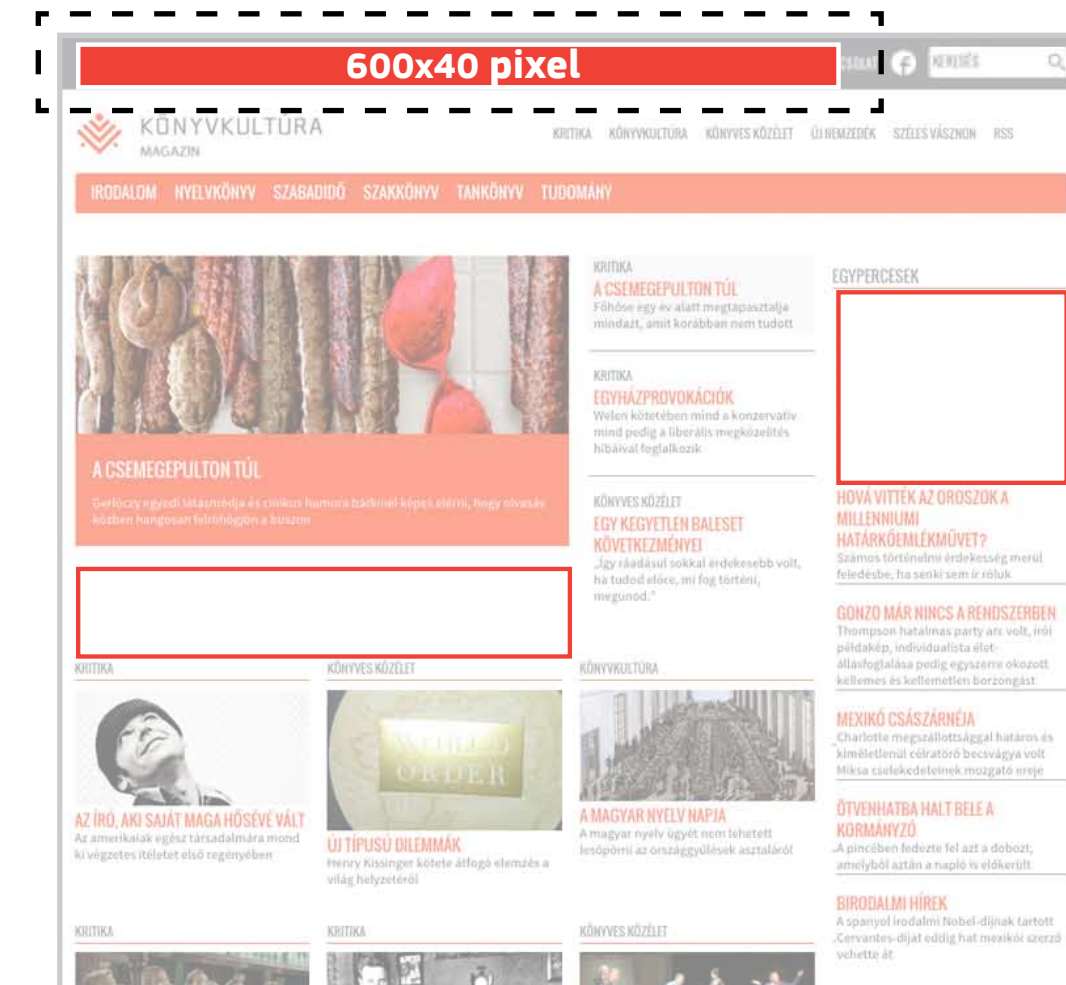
600x40 pixel

CSOLAT

KERESÉS

KÖNYVKULTÚRA MAGAZIN

KRITIKA KÖNYVKULTÚRA KÖNYVES KÖZÉLET ÚJ NEMZEDÉK SZÉLES VÁSZNON RSS

IRODALOM NYELVKÖNYV SZABADIDŐ SZAKKÖNYV TANKÖNYV TUDOMÁNY

A CSEMEGEPULTON TÚL

Gerlóczy egyedi látásmódja és cinikus humora bárkinél képes elérni, hogy olvasás közben hangosan felröhögjön a buszon

KRITIKA
A CSEMEGEPULTON TÚL
Főhőse egy év alatt megtapasztalja mindazt, amit korábban nem tudott

KRITIKA
EGYHÁZPROVOKÁCIÓK
Welen kötetében mind a konzervatív mind pedig a liberális megközelítés hibáival foglalkozik

KÖNYVES KÖZÉLET
EGY KEGYETLEN BALESET KÖVETKEZMÉNYEI
„Így ráadásul sokkal érdekesebb volt, ha tudod előre, mi fog történi, megunod."

EGYPERCESEK

HOVÁ VITTÉK AZ OROSZOK A MILLENNIUMI HATÁRKŐEMLÉKMŰVET?
Számos történelmi érdekesség merül feledésbe, ha senki sem ír róluk

GONZO MÁR NINCS A RENDSZERBEN
Thompson hatalmas party arc volt, írói példakép, individualista életállásfoglalása pedig egyszerre okozott kellemes és kellemetlen borzongást

MEXIKÓ CSÁSZÁRNÉJA
Charlotte megszállottsággal határos és kíméletlenül célratörő becsvágya volt Miksa cselekedeteinek mozgató ereje

ÖTVENHATBA HALT BELE A KORMÁNYZÓ
A pincében fedezte fel azt a dobozt, amelyből aztán a napló is előkerült

BIRODALMI HÍREK
A spanyol irodalmi Nobel-díjnak tartott Cervantes-díjat eddig hat mexikói szerző vehette át

KRITIKA
AZ ÍRÓ, AKI SAJÁT MAGA HŐSÉVÉ VÁLT
Az amerikaiak egész társadalmára mond ki végzetes ítéletet első regényében

KÖNYVES KÖZÉLET
WORLD ORDER
ÚJ TÍPUSÚ DILEMMÁK
Henry Kissinger kötete átfogó elemzés a világ helyzetéről

KÖNYVKULTÚRA
A MAGYAR NYELV NAPJA
A magyar nyelv ügyét nem lehetett lesöpörni az országgyűlések asztaláról

KRITIKA

KRITIKA

KÖNYVES KÖZÉLET